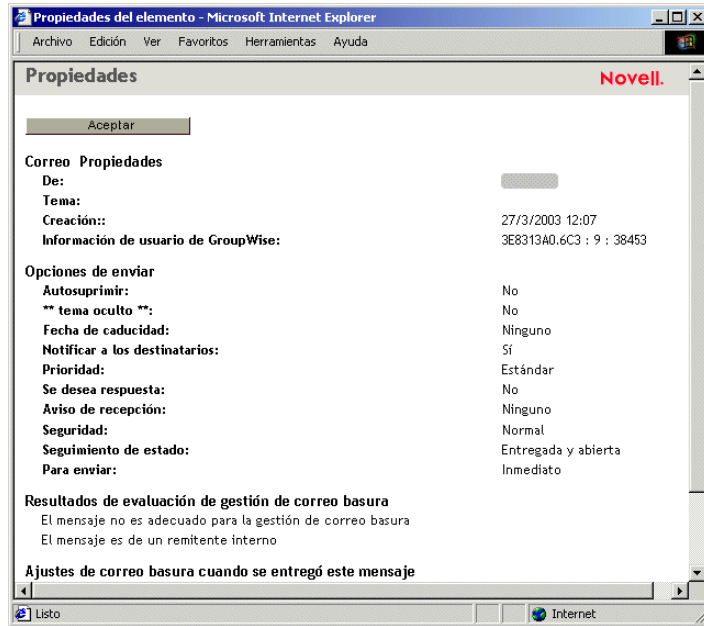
Propiedades del elemento - Microsoft Internet Explorer

Archivo Edición Ver Favoritos Herramientas Ayuda

Propiedades

Novell.

Aceptar

Correo Propiedades

| | |
|---|---|
| De: | |
| Tema: | |
| Creación:: | 27/3/2003 12:07 |
| Información de usuario de GroupWise: | 3E8313A0.6C3 : 9 : 38453 |

Opciones de enviar

| | |
|---|---|
| Autosuprimir: | No |
| ** tema oculto **: | No |
| Fecha de caducidad: | Ninguno |
| Notificar a los destinatarios: | Sí |
| Prioridad: | Estándar |
| Se desea respuesta: | No |
| Aviso de recepción: | Ninguno |
| Seguridad: | Normal |
| Seguimiento de estado: | Entregada y abierta |
| Para enviar: | Inmediato |

Resultados de evaluación de gestión de correo basura

El mensaje no es adecuado para la gestión de correo basura

El mensaje es de un remitente interno

Ajustes de correo basura cuando se entregó este mensaje

Listo

Internet